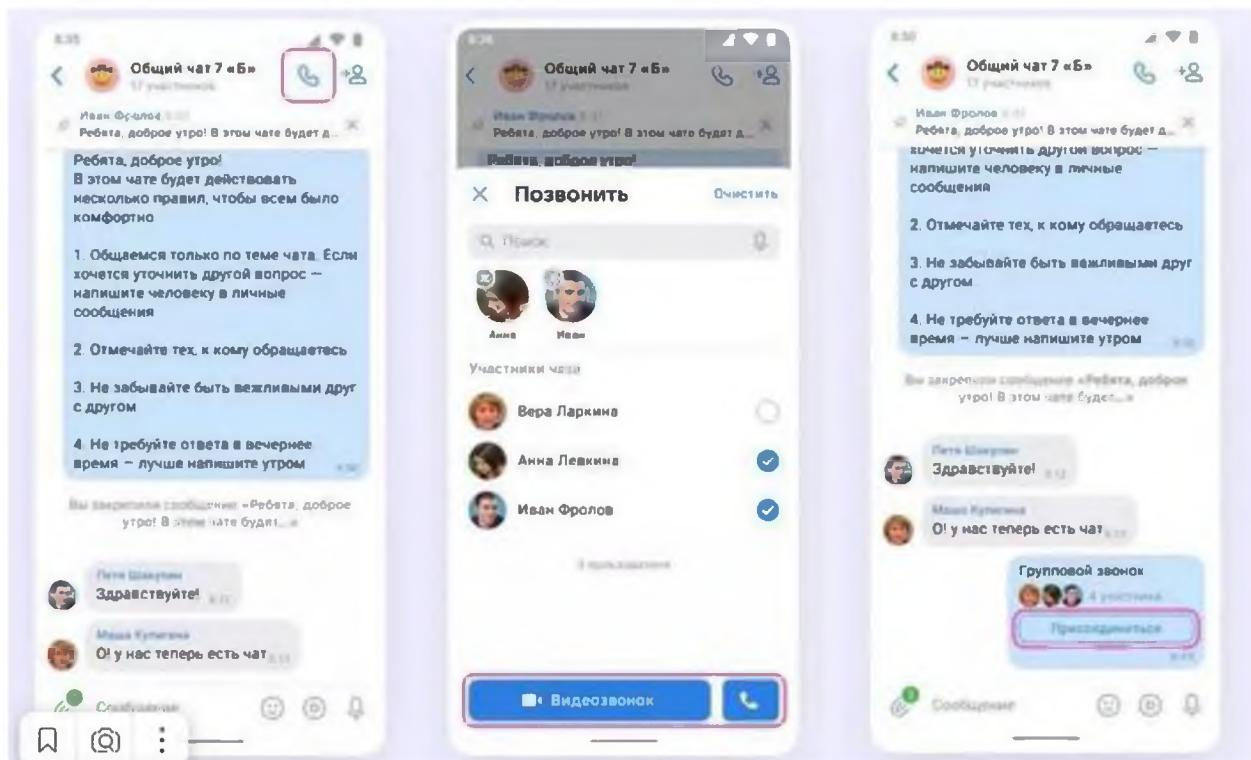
8:35

Общий чат 7 «Б»
17 участников

Иван Фролов
Ребята, доброе утро! В этом чате будет д...

Ребята, доброе утро!
В этом чате будет действовать несколько правил, чтобы всем было комфортно

1. Общаемся только по теме чата. Если хочется уточнить другой вопрос — напишите человеку в личные сообщения

2. Отмечайте тех, к кому обращаетесь

3. Не забывайте быть вежливыми друг с другом

4. Не требуйте ответа в вечернее время — лучше напишите утром

Вы закрепили сообщение «Ребята, доброе утро! В этом чате будет...»

Петя Шакулин
Здравствуйте!

Маша Кулигина
О! у нас теперь есть чат

Сообщение

8:36

Общий чат 7 «Б»
17 участников

Иван Фролов
Ребята, доброе утро! В этом чате будет д...

Ребята, доброе утро!

Позвонить
Очистить

Поиск

Анна
Иван

Участники чата

Вера Ларкина
Анна Левкина
Иван Фролов

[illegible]

Видеозвонок

8:50

Общий чат 7 «Б»
17 участников

Иван Фролов
Ребята, доброе утро! В этом чате будет д...

хочется уточнить другой вопрос — напишите человеку в личные сообщения

2. Отмечайте тех, к кому обращаетесь

3. Не забывайте быть вежливыми друг с другом

4. Не требуйте ответа в вечернее время — лучше напишите утром

Вы закрепили сообщение «Ребята, доброе утро! В этом чате будет...»

Петя Шакулин
Здравствуйте!

Маша Кулигина
О! у нас теперь есть чат

Групповой звонок
4 участника
Присоединиться

Сообщение